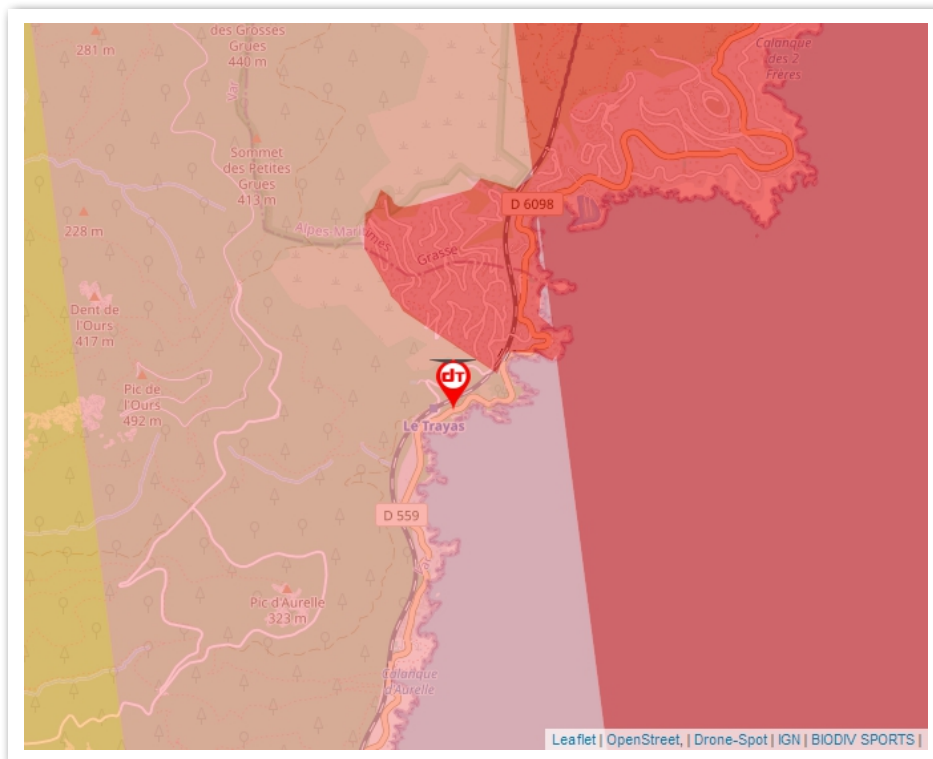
281 m

des Grosses Grues 440 m

Calanque des 2 Frères

Sommet des Petites Grues 413 m

D 6098

228 m

Alpes-Maritimes

Grasse

Dent de l'Ours 417 m

dT

Pic de l'Ours 492 m

Le Trayas

D 559

Pic d'Aurelle 323 m

Calanque d'Aurelle

Var

Leaflet | OpenStreet, | Drone-Spot | IGN | BIODIV SPORTS |